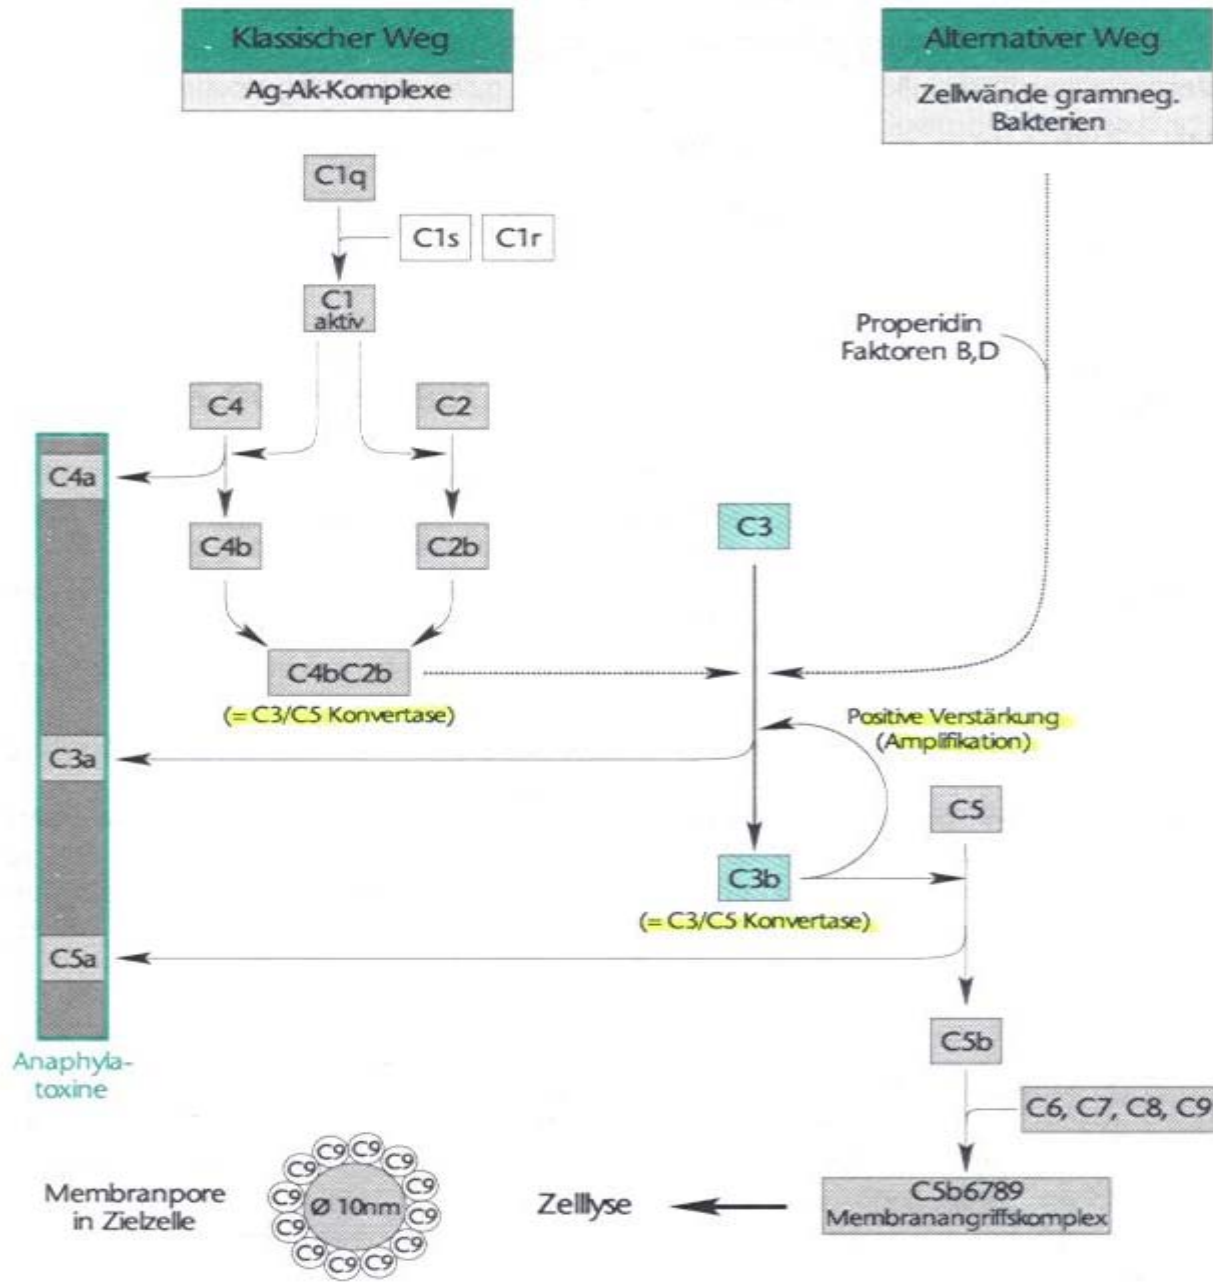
Klassischer Weg
Ag-Ak-Komplexe

Alternativer Weg
Zellwände gramneg. Bakterien

C1q
C1s
C1r
C1 aktiv

Properidin
Faktoren B,D

C4
C2
C4a
C4b
C2b
C3
C4bC2b
(= C3/C5 Konvertase)

Positive Verstärkung (Amplifikation)

C3a
C5
C3b
(= C3/C5 Konvertase)
C5a
C5b
Anaphylatoxine
C6, C7, C8, C9

Membranpore in Zielzelle
C9 C9 C9 C9 C9 C9 C9 C9 C9 C9 C9 C9 C9 C9
Ø 10nm
Zelllyse
C5b6789
Membranangriffskomplex